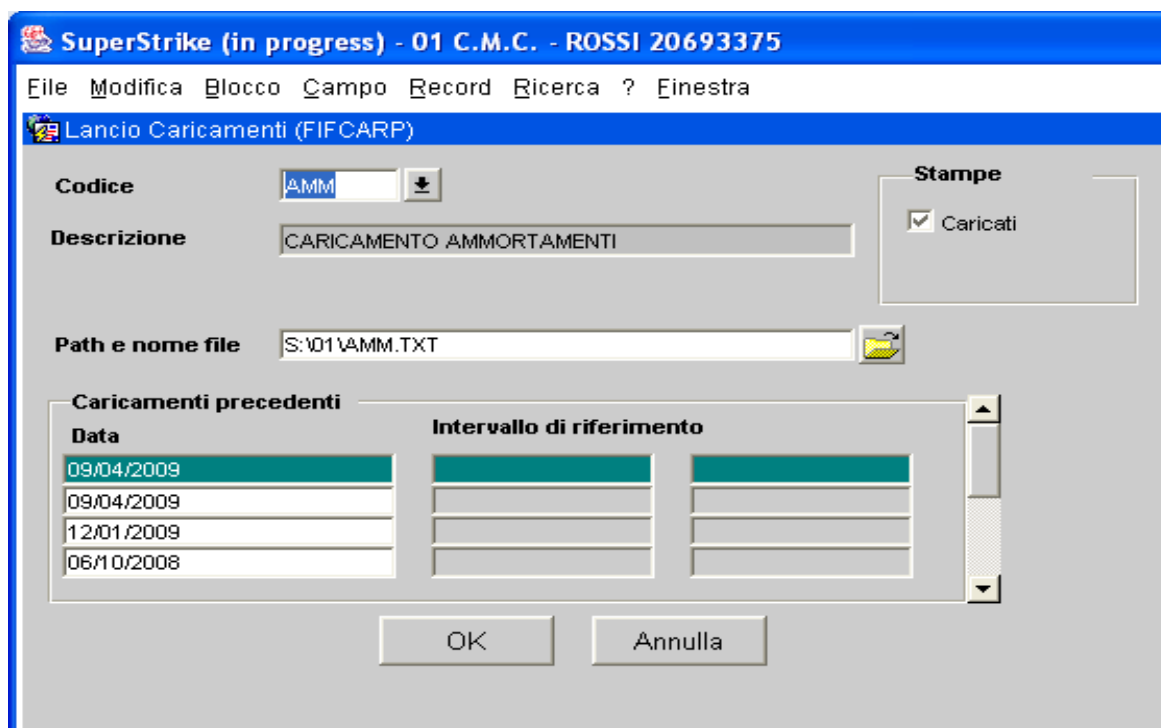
SuperStrike (in progress) - 01 C.M.C. - ROSSI 20693375

File Modifica Blocco Campo Record Ricerca ? Finestra

Lancio Caricamenti (FIFCARP)

Codice AMM

Descrizione CARICAMENTO AMMORTAMENTI

Stampe

Caricati

Path e nome file S:\01\AMM.TXT

Caricamenti precedenti

Data

Intervallo di riferimento

09/04/2009
09/04/2009
12/01/2009
06/10/2008

OK

Annulla